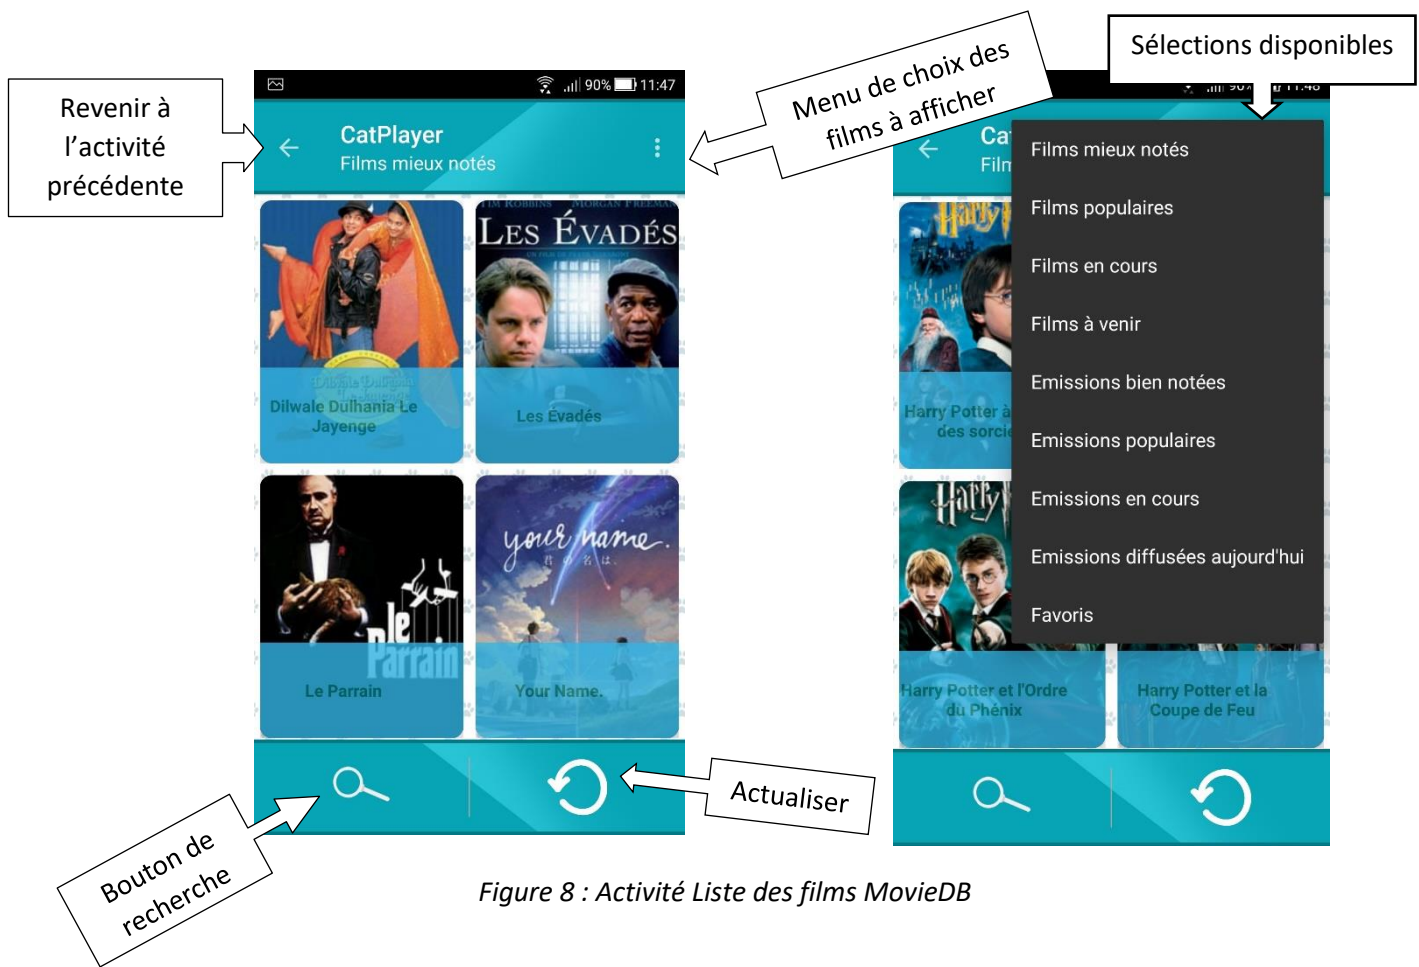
Revenir à l'activité précédente

90% 11:47

CatPlayer
Films mieux notés

Menu de choix des films à afficher

Sélections disponibles

Films mieux notés
Films populaires
Films en cours
Films à venir
Emissions bien notées
Emissions populaires
Emissions en cours
Emissions diffusées aujourd'hui
Favoris

TIM ROBBINS MORGAN FREEMAN
LES ÉVADÉS

Dilwale Dulhania Le Jayenge

Les Évadés

Le Parrain

your name.

Le Parrain

Your Name.

Harry Potter à des sorci

Harry Potter et l'Ordre du Phénix

Harry Potter et la Coupe de Feu

Actualiser

Bouton de recherche

Figure 8 : Activité Liste des films MovieDB